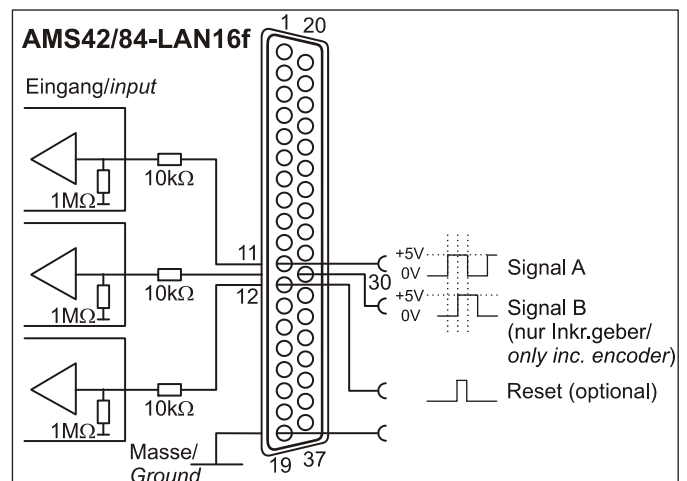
AMS42/84-LAN16f

1 20

Eingang/*input*

$10k\Omega$

$1M\Omega$

$10k\Omega$

$1M\Omega$

$10k\Omega$

$1M\Omega$

11

12

30

+5V
0V

Signal A

+5V
0V

Signal B
(nur Inkr.geber/
*only inc. encoder*)

Reset (optional)

Masse/
*Ground*

19 37